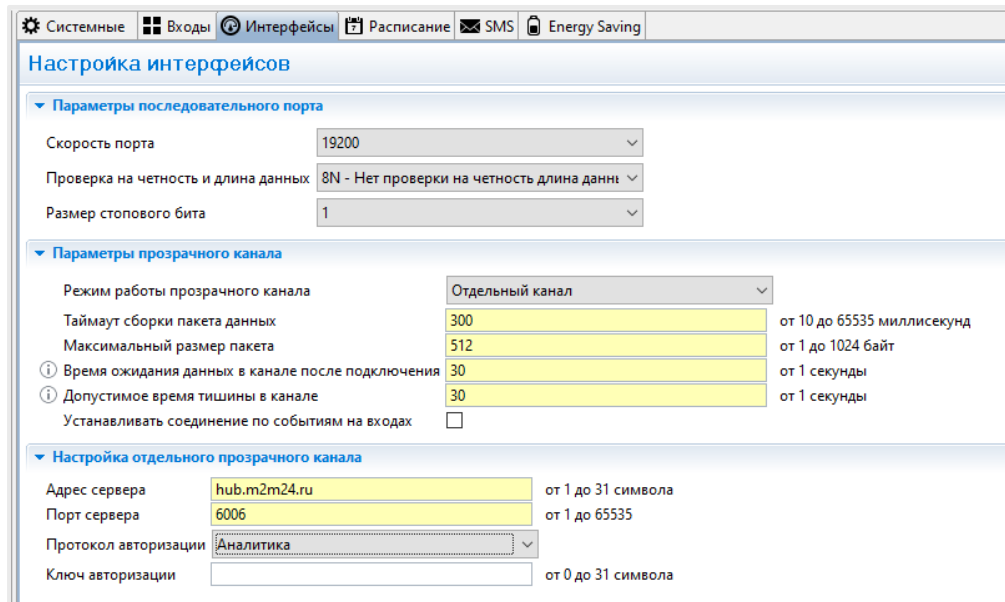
Системные | Входы | Интерфейсы | Расписание | SMS | Energy Saving

Настройка интерфейсов

Параметры последовательного порта

Скорость порта 19200

Проверка на четность и длина данных 8N - Нет проверки на четность длина данн

Размер стопового бита 1

Параметры прозрачного канала

Режим работы прозрачного канала Отдельный канал

Таймаут сборки пакета данных 300 от 10 до 65535 миллисекунд

Максимальный размер пакета 512 от 1 до 1024 байт

Время ожидания данных в канале после подключения 30 от 1 секунды

Допустимое время тишины в канале 30 от 1 секунды

Устанавливать соединение по событиям на входах

Настройка отдельного прозрачного канала

Адрес сервера hub.m2m24.ru от 1 до 31 символа

Порт сервера 6006 от 1 до 65535

Протокол авторизации Аналитика

Ключ авторизации от 0 до 31 символа